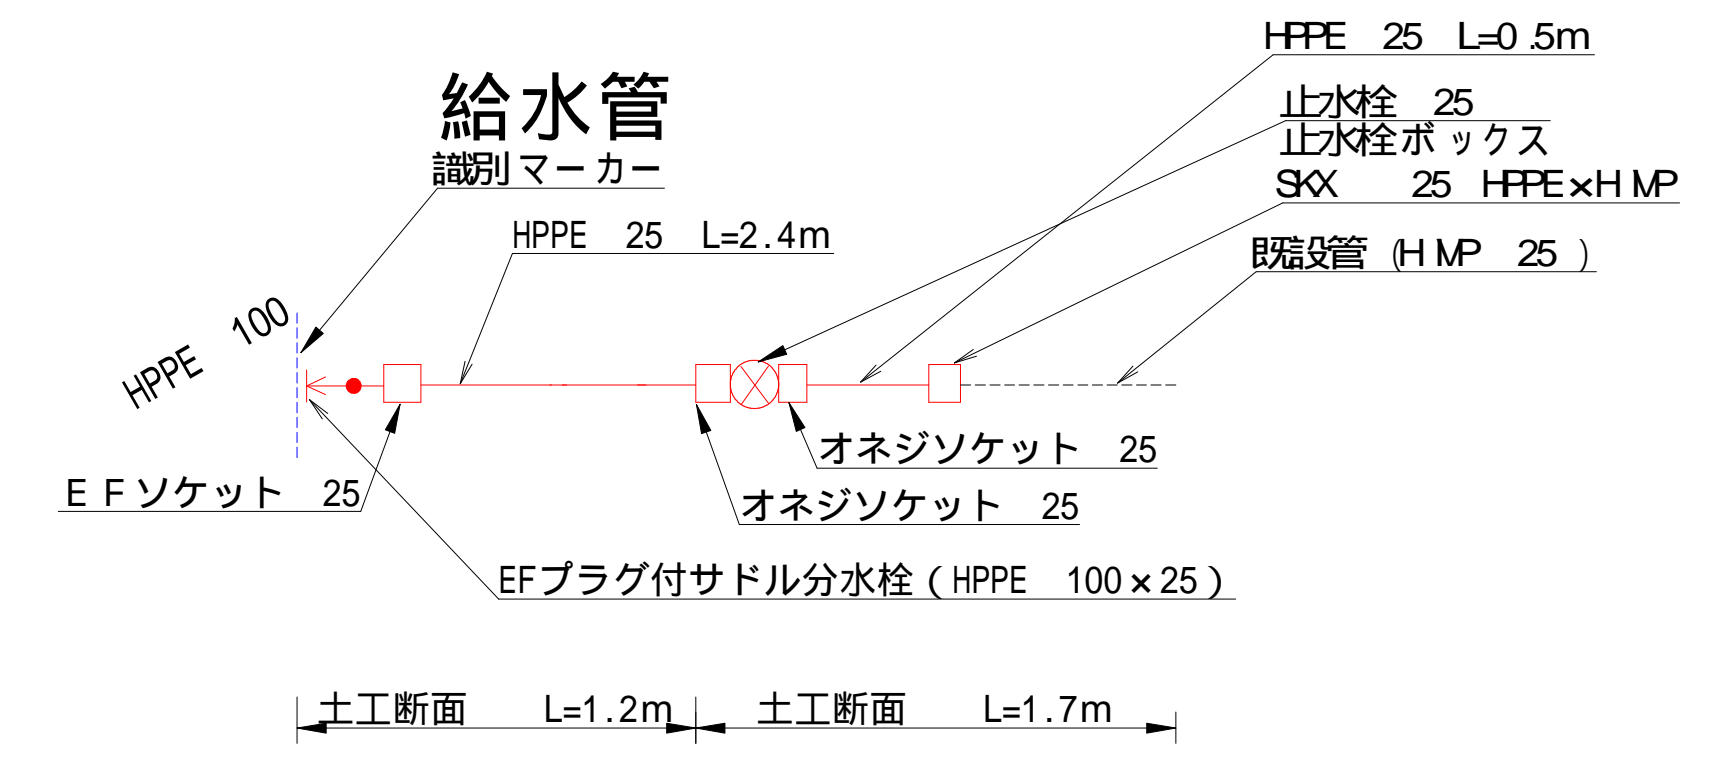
HPPE 25 L=0.5m

止水栓 25

止水栓ボックス

SKX 25 HPPE×HIMP

既設管（HIMP 25）

給水管

識別マーカー

HPPE 25 L=2.4m

HPPE 100

オネジソケット 25

オネジソケット 25

ＥＦソケット 25

EFプラグ付サドル分水栓（HPPE 100×25）

土工断面 L=1.2m

土工断面 L=1.7m